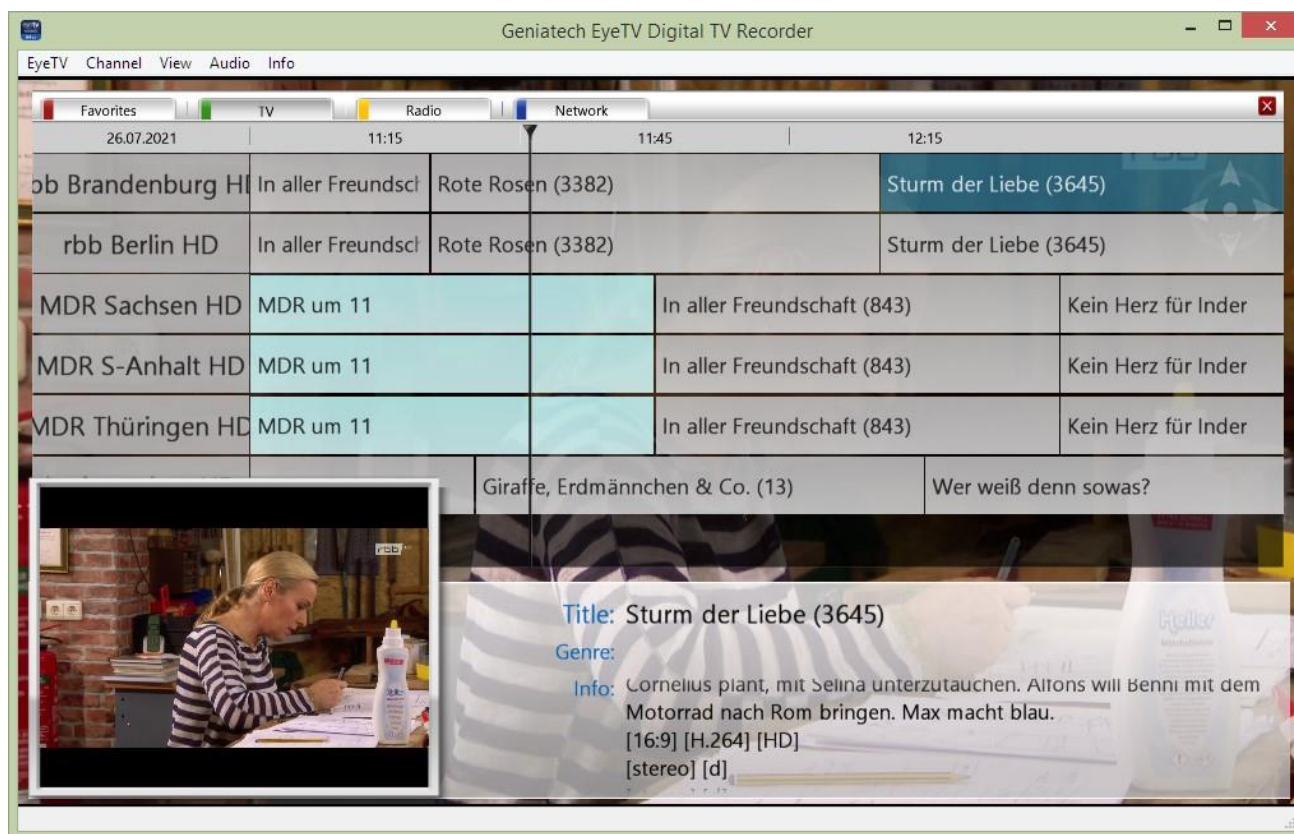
Geniatech EyeTV Digital TV Recorder

EyeTV Channel View Audio Info

Favorites | TV | Radio | Network

| 26.07.2021 | 11:15 | 11:45 | 12:15 |
|---|---|---|---|
| ob Brandenburg HI | In aller Freundscl | Rote Rosen (3382) | Sturm der Liebe (3645) |
| rbb Berlin HD | In aller Freundscl | Rote Rosen (3382) | Sturm der Liebe (3645) |
| MDR Sachsen HD | MDR um 11 | In aller Freundschaft (843) | Kein Herz für Inder |
| MDR S-Anhalt HD | MDR um 11 | In aller Freundschaft (843) | Kein Herz für Inder |
| MDR Thüringen HD | MDR um 11 | In aller Freundschaft (843) | Kein Herz für Inder |
| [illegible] | | Giraffe, Erdmännchen & Co. (13) | Wer weiß denn sowas? |

rbb

Title: Sturm der Liebe (3645)
Genre:
Info: Cornelius plant, mit Selina unterzutauchen. Alfons will Benni mit dem Motorrad nach Rom bringen. Max macht blau.
[16:9] [H.264] [HD]
[stereo] [d]